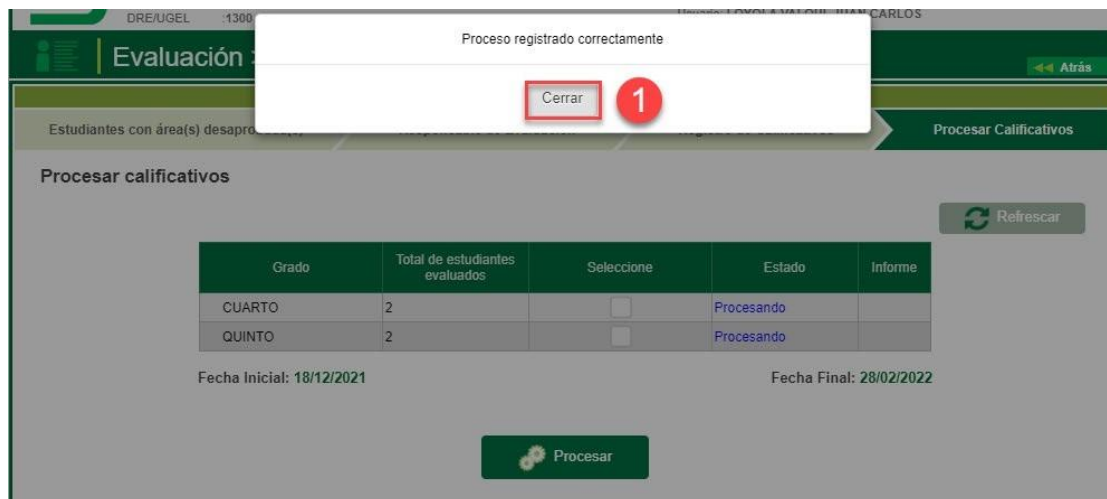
DRE/UGEL :1300

Usuario: LOYOLA VALQUI JUAN CARLOS

Evaluación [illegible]

Atrás

Proceso registrado correctamente

Cerrar

1

Estudiantes con área(s) desapro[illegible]

Procesar Calificativos

Procesar calificativos

Refrescar

| Grado | Total de estudiantes evaluados | Seleccione | Estado | Informe |
|---|---|---|---|---|
| CUARTO | 2 | | Procesando | |
| QUINTO | 2 | | Procesando | |

Fecha Inicial: 18/12/2021

Fecha Final: 28/02/2022

Procesar